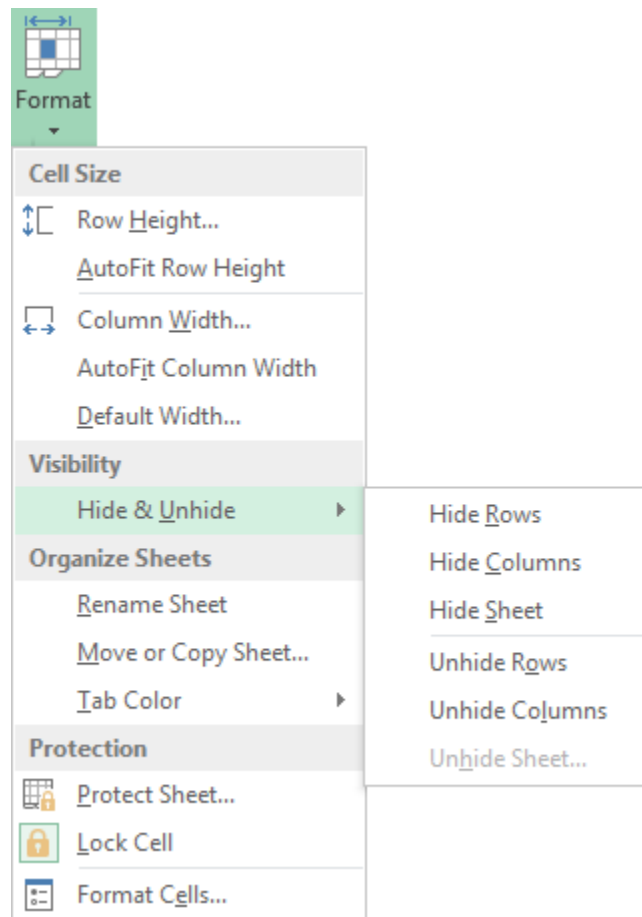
Format

Cell Size

Row Height...

AutoFit Row Height

Column Width...

AutoFit Column Width

Default Width...

Visibility

Hide & Unhide

Organize Sheets

Rename Sheet

Move or Copy Sheet...

Tab Color

Protection

Protect Sheet...

Lock Cell

Format Cells...

Hide Rows

Hide Columns

Hide Sheet

Unhide Rows

Unhide Columns

Unhide Sheet...